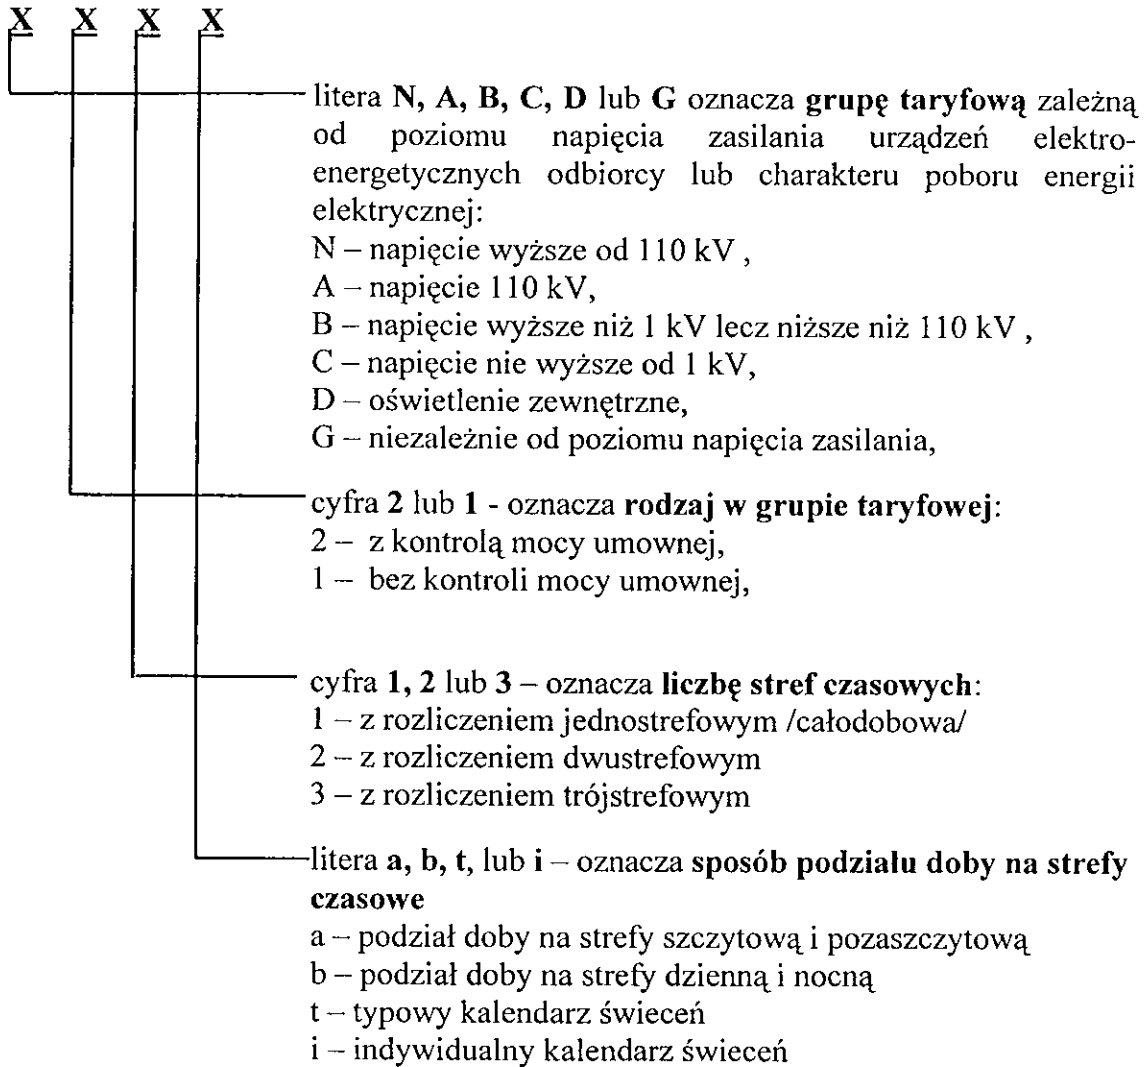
X X X X

litera **N, A, B, C, D** lub **G** oznacza **grupę taryfową** zależną od poziomu napięcia zasilania urządzeń elektroenergetycznych odbiorcy lub charakteru poboru energii elektrycznej:
N – napięcie wyższe od 110 kV ,
A – napięcie 110 kV,
B – napięcie wyższe niż 1 kV lecz niższe niż 110 kV ,
C – napięcie nie wyższe od 1 kV,
D – oświetlenie zewnętrzne,
G – niezależnie od poziomu napięcia zasilania,

cyfra **2** lub **1** - oznacza **rodzaj w grupie taryfowej**:
2 – z kontrolą mocy umownej,
1 – bez kontroli mocy umownej,

cyfra **1, 2** lub **3** – oznacza **liczbę stref czasowych**:
1 – z rozliczeniem jednostrefowym /całodobowa/
2 – z rozliczeniem dwustrefowym
3 – z rozliczeniem trójstrefowym

litera **a, b, t**, lub **i** – oznacza **sposób podziału doby na strefy czasowe**
a – podział doby na strefy szczytową i pozaszczytową
b – podział doby na strefy dzienną i nocną
t – typowy kalendarz świeceń
i – indywidualny kalendarz świeceń